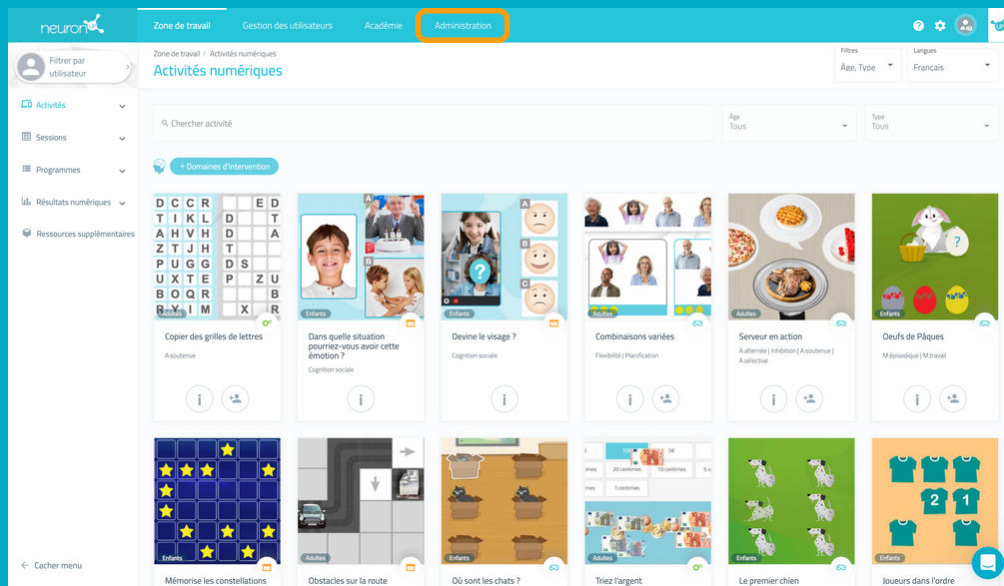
neuronUP

Zone de travail | Gestion des utilisateurs | Académie | Administration

Filtrer par utilisateur

Activités
Sessions
Programmes
Résultats numériques
Ressources supplémentaires

Cacher menu

Zone de travail / Activités numériques
Activités numériques

Filtres
Âge, Type

Langues
Français

Chercher activité

Âge
Tous

Type
Tous

+ Domaines d'intervention

| D | C | C | R | | | E | D |
| T | I | K | L | D | | | T |
| A | H | V | H | D | | | A |
| Z | T | J | H | T | | | |
| P | U | G | G | D | S | | |
| U | X | T | E | P | | Z | U |
| B | O | Q | R | | | | B |
| R | Y | I | M | | X | | R |

Adultes
Copier des grilles de lettres
A.soutenue

A
B
Enfants
Dans quelle situation pourriez-vous avoir cette émotion ?
Cognition sociale

A
B
C
Devine le visage ?
Cognition sociale

Adultes
Combinaisons variées
Flexibilité | Planification

Adultes
Serveur en action
A.alternée | Inhibition | A.soutenue | A.sélective

Enfants
Oeufs de Pâques
M.épisodique | M.travail

Enfants
Mémorise les constellations

Adultes
Obstacles sur la route

Enfants
Où sont les chats ?

50
20 centimes
10 centimes
1 centimes
Adultes
Triez l'argent

Enfants
Le premier chien

2
1
Enfants
Joueurs dans l'ordre